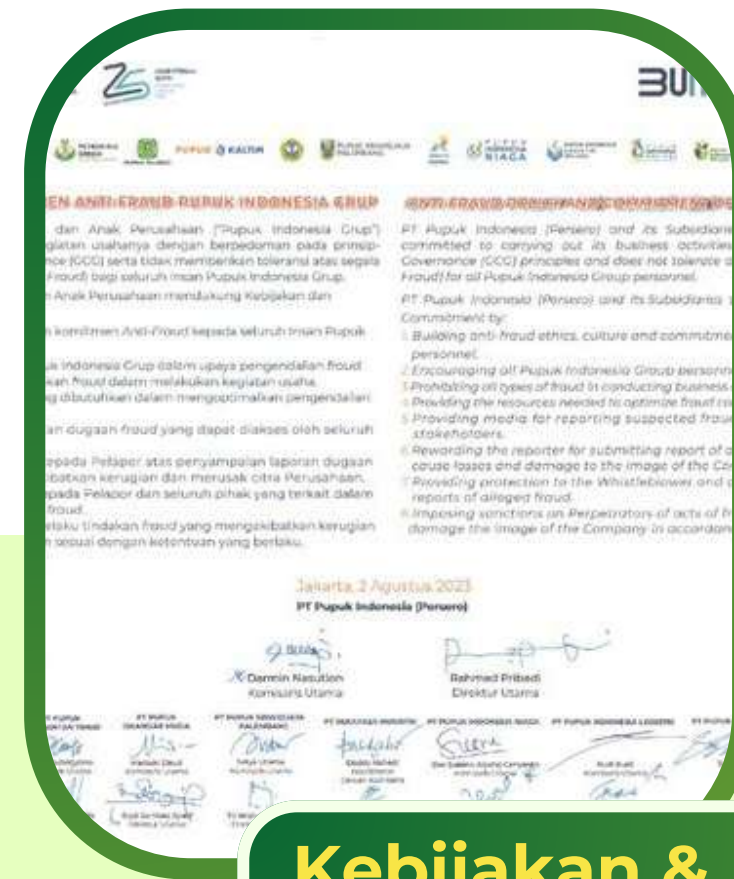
25

BUI

PUPUK KALTIM

NIAGA

EN ANTI-FRAUD PUPUK INDONESIA GRUP

dan Anak Perusahaan ("Pupuk Indonesia Grup") giatan usahanya dengan berpedoman pada prinsip-nce (GCG) serta tidak memberikan toleransi atas segala Fraud) bagi seluruh insan Pupuk Indonesia Grup.

n Anak Perusahaan mendukung Kebijakan dan

n komitmen Anti-Fraud kepada seluruh insan Pupuk

k Indonesia Grup dalam upaya pengendalian fraud kan fraud dalam melakukan kegiatan usaha. g dibutuhkan dalam mengoptimalkan pengendalian

an dugaan fraud yang dapat diakses oleh seluruh

epada Pelapor atas penyampaian laporan dugaan ibatkan kerugian dan merusak citra Perusahaan. pada Pelapor dan seluruh pihak yang terkait dalam fraud.

elaku tindakan fraud yang mengakibatkan kerugian n sesuai dengan ketentuan yang berlaku.

ANTI-FRAUD COMMITMENT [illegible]

PT Pupuk Indonesia (Persero) and its Subsidiari committed to carrying out its business activities Governance (GCG) principles and does not tolerate Fraud) for all Pupuk Indonesia Group personnel.

PT Pupuk Indonesia (Persero) and its Subsidiaries Commitment by:

1. Building anti-fraud ethics, culture and commitme personnel.
2. Encouraging all Pupuk Indonesia Group personn
3. Prohibiting all types of fraud in conducting business
4. Providing the resources needed to optimize fraud co
5. Providing media for reporting suspected frau stakeholders.
6. Rewarding the reporter for submitting report of cause losses and damage to the image of the Co
7. Providing protection to the Whistleblower and reports of alleged fraud.
8. Imposing sanctions on Perpetrators of acts of fr damage the image of the Company in accordan

Jakarta, 2 Agustus 2023
PT Pupuk Indonesia (Persero)

Damnin Nasution
Komisaris Utama

Rahmad Pribadi
Direktur Utama

PT PUPUK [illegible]
PT PUPUK SRIWIDJAJA PALEMBANG
PT REKAYASA INDUSTRI
PT PUPUK INDONESIA NIAGA
PT PUPUK INDONESIA LOGISTIK

Kebijakan &